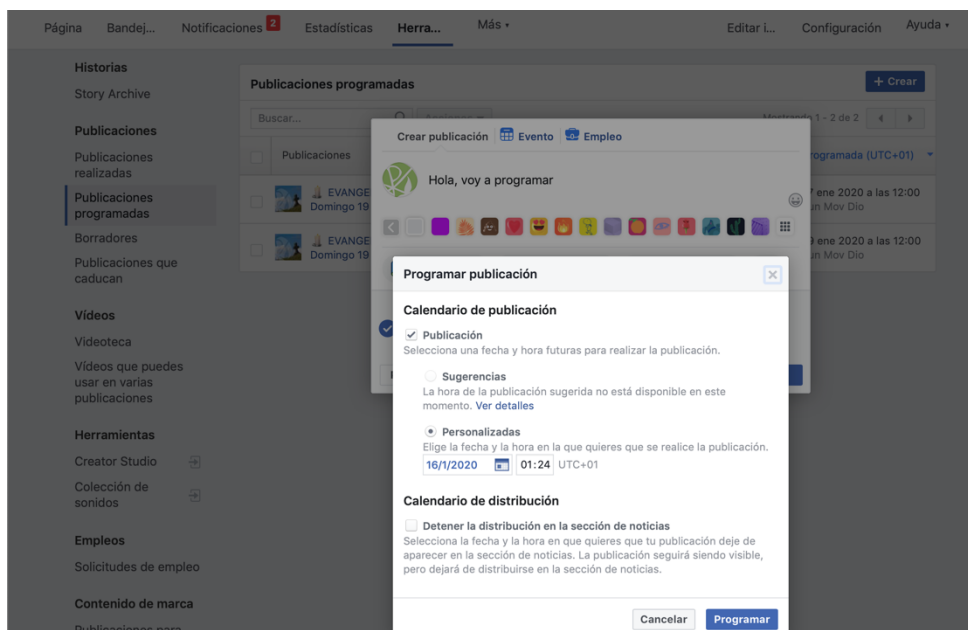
Página Bandej... Notificaciones 2 Estadísticas Herra... Más ▾ Editar i... Configuración Ayuda ▾

Historias
Story Archive

Publicaciones
Publicaciones realizadas
Publicaciones programadas
Borradores
Publicaciones que caducan

Vídeos
Videoteca
Vídeos que puedes usar en varias publicaciones

Herramientas
Creator Studio
Colección de sonidos

Empleos
Solicitudes de empleo

Contenido de marca
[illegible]

Publicaciones programadas
+ Crear
Buscar...
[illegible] 1 - 2 de 2
Publicaciones
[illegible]rogramada (UTC+01)
EVANGE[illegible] Domingo 19
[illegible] ene 2020 a las 12:00 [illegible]n Mov Dio
EVANGE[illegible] Domingo 19
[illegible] ene 2020 a las 12:00 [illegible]n Mov Dio

Crear publicación Evento Empleo
Hola, voy a programar

Programar publicación

Calendario de publicación
Publicación
Selecciona una fecha y hora futuras para realizar la publicación.
Sugerencias
La hora de la publicación sugerida no está disponible en este momento. Ver detalles
Personalizadas
Elige la fecha y la hora en la que quieres que se realice la publicación.
16/1/2020 01:24 UTC+01

Calendario de distribución
Detener la distribución en la sección de noticias
Selecciona la fecha y la hora en que quieres que tu publicación deje de aparecer en la sección de noticias. La publicación seguirá siendo visible, pero dejará de distribuirse en la sección de noticias.

Cancelar Programar